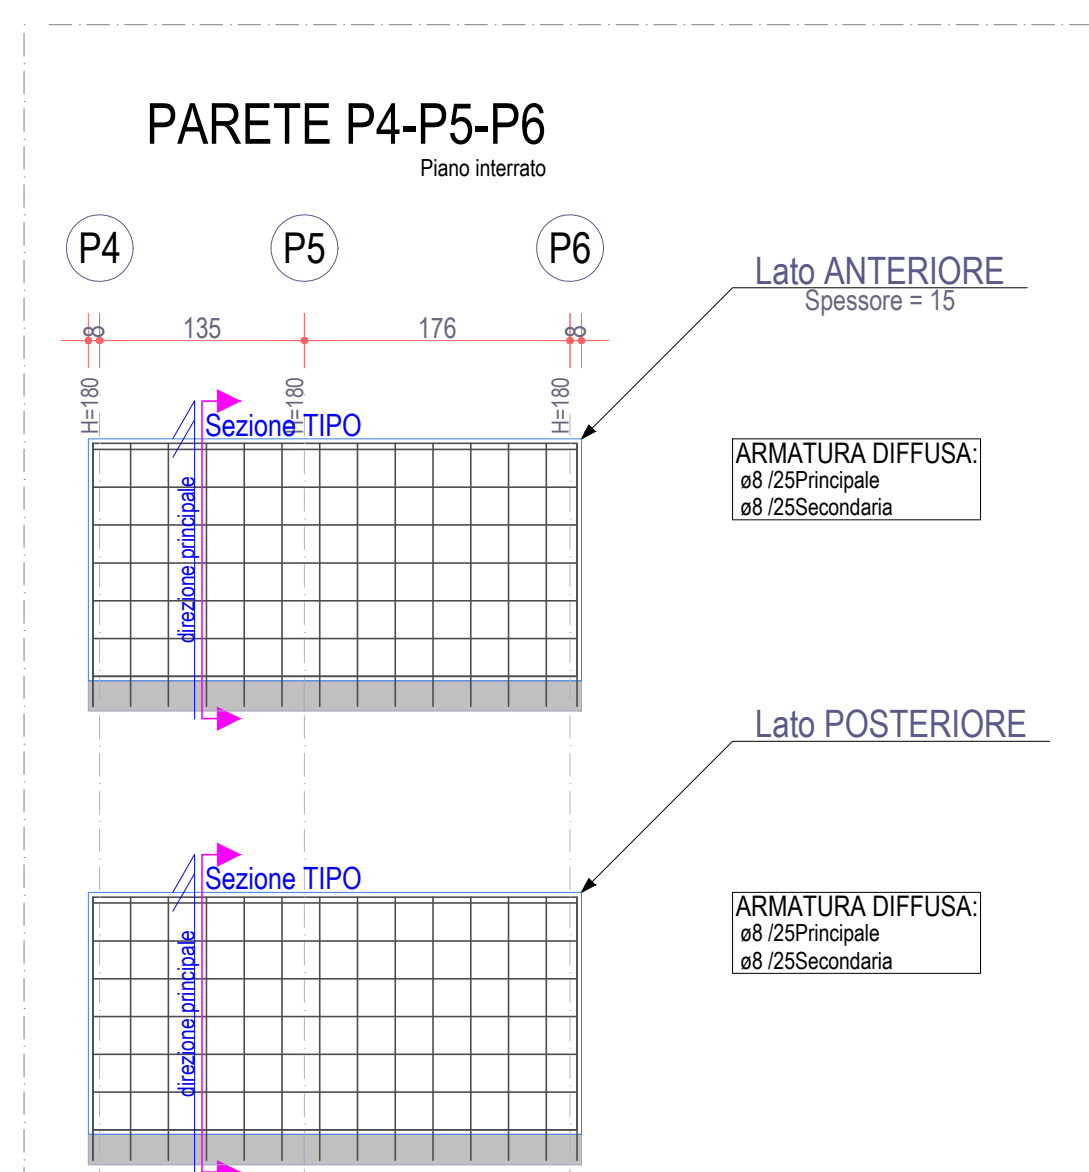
PARETE P4-P5-P6
Piano interrato

P4 P5 P6

Lato ANTERIORE
Spessore = 15

8 135 176 8

H=180 H=180 H=180

Sezione TIPO

direzione principale

ARMATURA DIFFUSA:
ø8 /25Principale
ø8 /25Secondaria

Lato POSTERIORE

Sezione TIPO

direzione principale

ARMATURA DIFFUSA:
ø8 /25Principale
ø8 /25Secondaria